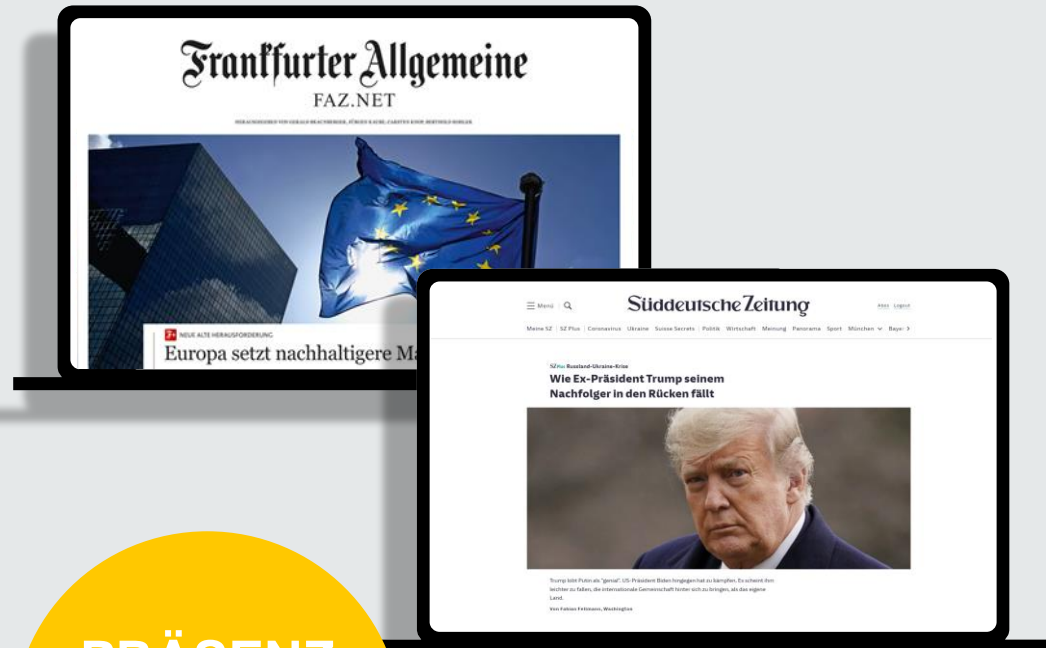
Frankfurter Allgemeine
FAZ.NET

HERAUSGEGEBEN VON GERALD BRAUNBERGER, JÜRGEN KAUBE, CARSTEN KNOP, BERTHOLD KOHLER

F+ NEUE ALTE HERAUSFORDERUNG
Europa setzt nachhaltigere Ma

☰ Menü | 🔍
Süddeutsche Zeitung
Abo Login

Meine SZ | SZ Plus | Coronavirus Ukraine Suisse Secrets | Politik Wirtschaft Meinung Panorama Sport München ∨ Bayer >

SZ Plus Russland-Ukraine-Krise
Wie Ex-Präsident Trump seinem Nachfolger in den Rücken fällt

Trump lobt Putin als "genial". US-Präsident Biden hingegen hat zu kämpfen. Es scheint ihm leichter zu fallen, die internationale Gemeinschaft hinter sich zu bringen, als das eigene Land.

Von Fabian Fellmann, Washington

PRÄSENT